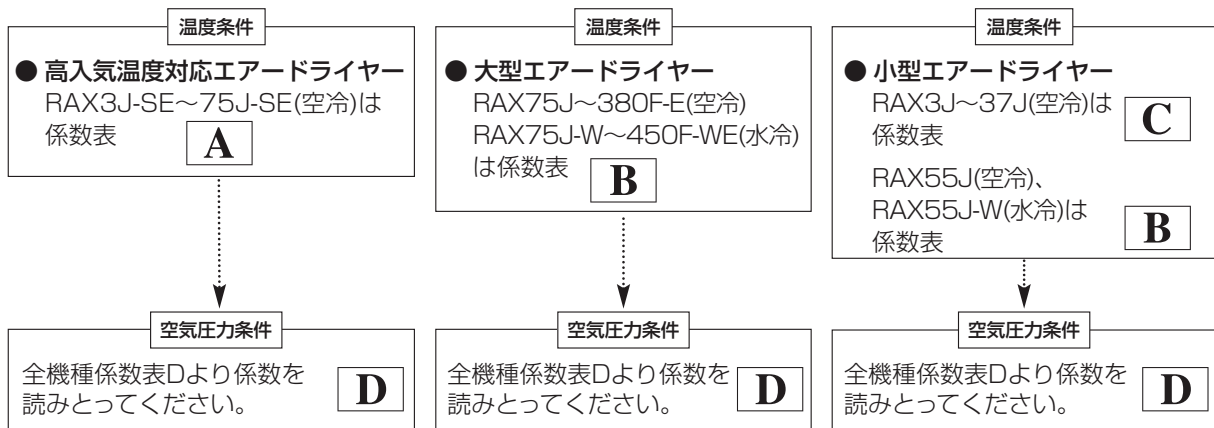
温度条件

● 高入気温度対応エアードライヤー
RAX3J-SE～75J-SE(空冷)は係数表 A

空気圧力条件

全機種係数表Dより係数を読みとってください。 D

温度条件

● 大型エアードライヤー
RAX75J～380F-E(空冷)
RAX75J-W～450F-WE(水冷)は係数表 B

空気圧力条件

全機種係数表Dより係数を読みとってください。 D

温度条件

● 小型エアードライヤー
RAX3J～37J(空冷)は係数表 C

RAX55J(空冷)、RAX55J-W(水冷)は係数表 B

空気圧力条件

全機種係数表Dより係数を読みとってください。 D